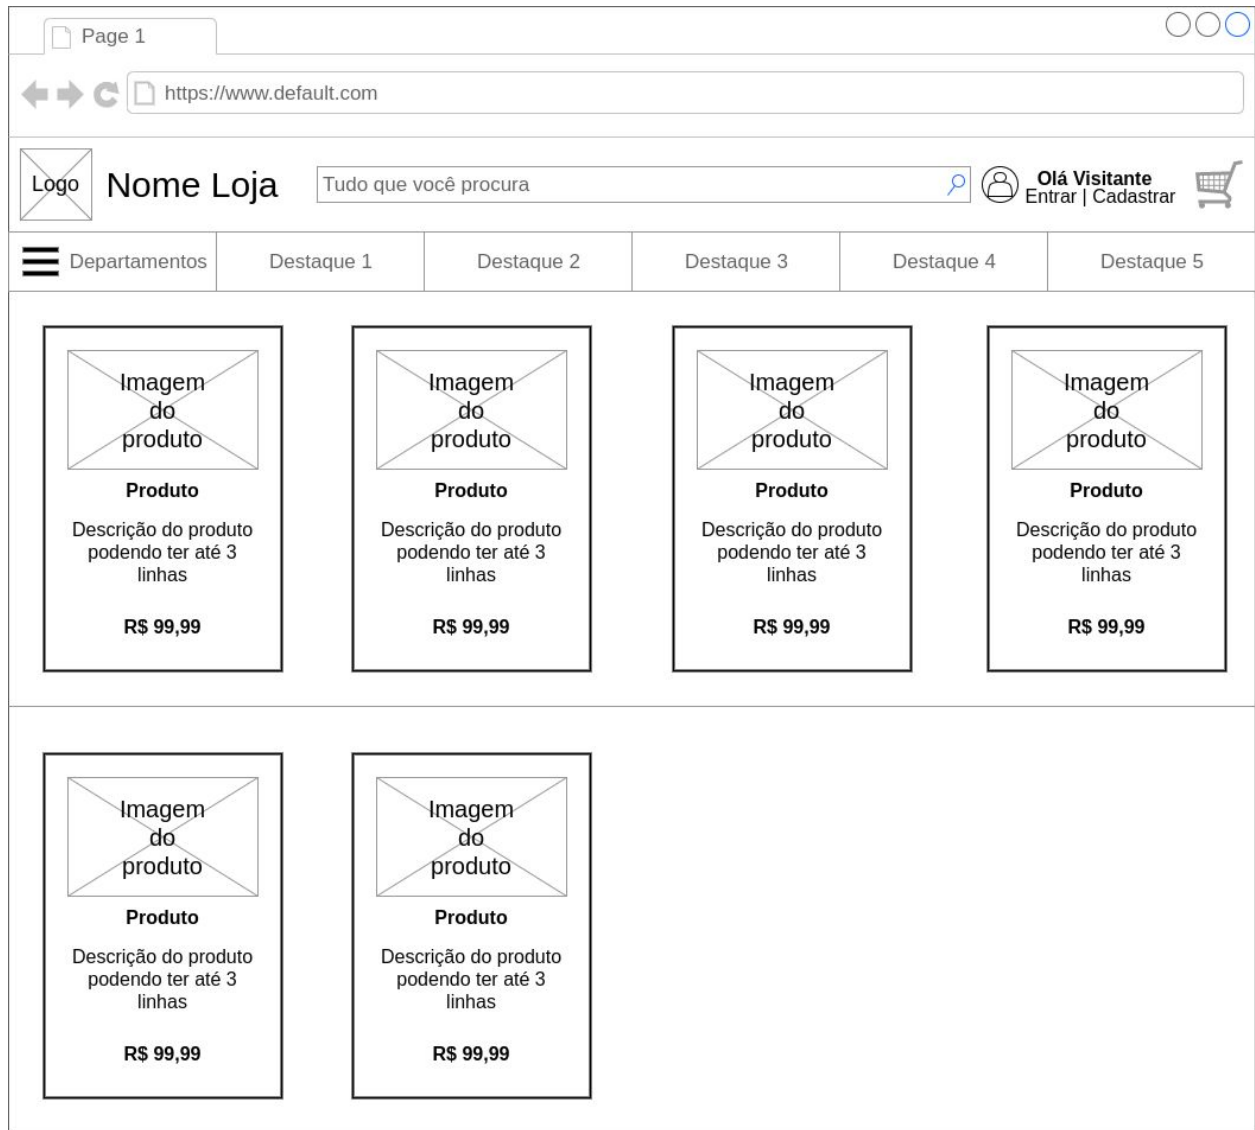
Page 1

https://www.default.com

Logo Nome Loja

Tudo que você procura

Olá Visitante
Entrar | Cadastrar

Departamentos | Destaque 1 | Destaque 2 | Destaque 3 | Destaque 4 | Destaque 5

Imagem do produto
Produto
Descrição do produto podendo ter até 3 linhas
R$ 99,99

Imagem do produto
Produto
Descrição do produto podendo ter até 3 linhas
R$ 99,99

Imagem do produto
Produto
Descrição do produto podendo ter até 3 linhas
R$ 99,99

Imagem do produto
Produto
Descrição do produto podendo ter até 3 linhas
R$ 99,99

Imagem do produto
Produto
Descrição do produto podendo ter até 3 linhas
R$ 99,99

Imagem do produto
Produto
Descrição do produto podendo ter até 3 linhas
R$ 99,99